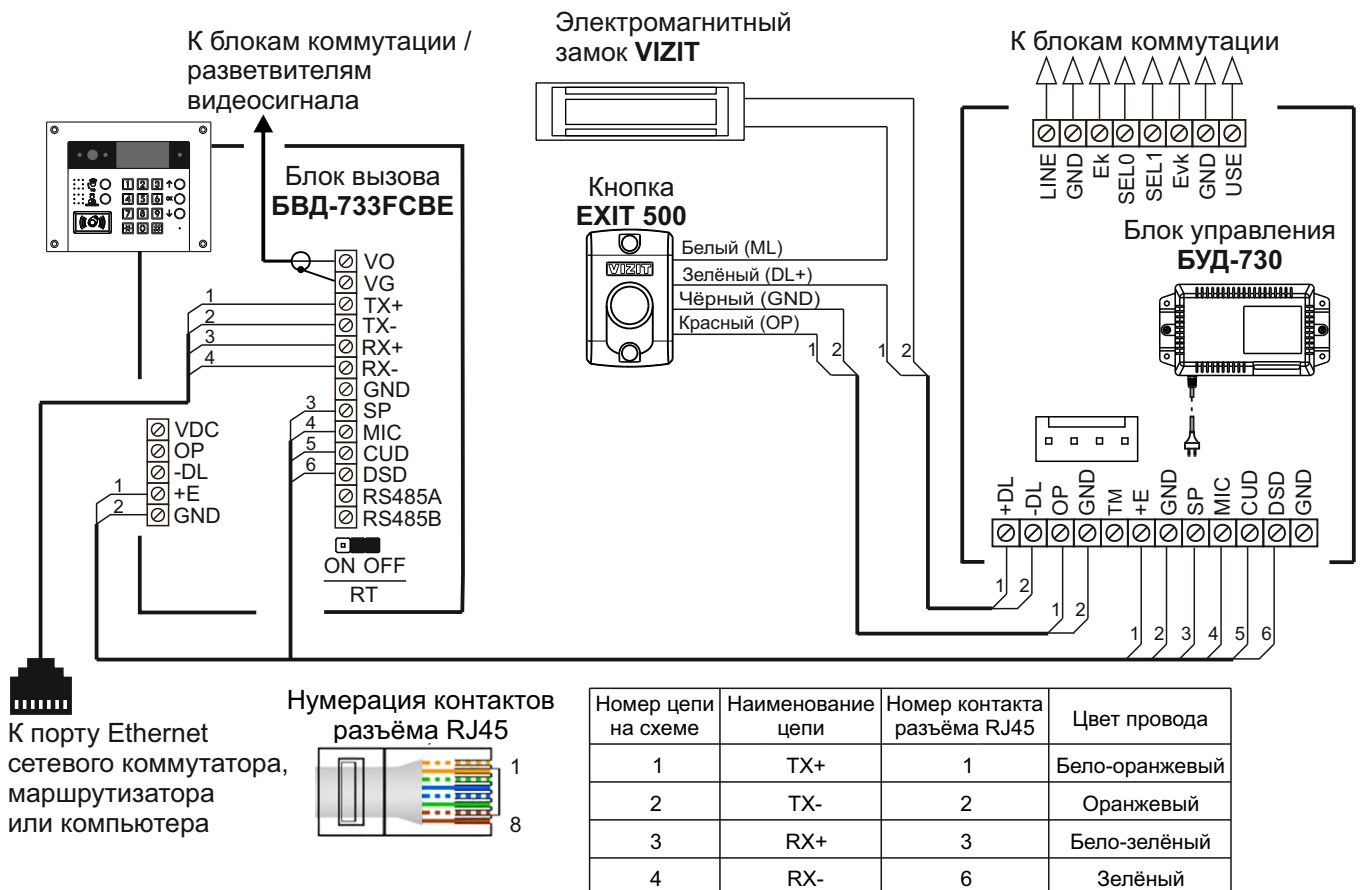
К блокам коммутации / разветвителям видеосигнала

Электромагнитный замок **VIZIT**

К блокам коммутации

LINE GND Ek SEL0 SEL1 Evk GND USE

Блок вызова **БВД-733FCBE**

VO
VG
TX+
TX-
RX+
RX-
GND
SP
MIC
CUD
DSD
RS485A
RS485B

1 2 3 4

3 4 5 6

ON OFF
RT

VDC
OP
-DL
+E
GND

1 2

Кнопка **EXIT 500**

VIZIT

Белый (ML)
Зелёный (DL+)
Чёрный (GND)
Красный (OP)

1 2 1 2

Блок управления **БУД-730**

+DL -DL OP GND TM +E GND SP MIC CUD DSD GND

1 2
1 2
1 2 3 4 5 6

К порту Ethernet сетевого коммутатора, маршрутизатора или компьютера

Нумерация контактов разъёма RJ45

1
8

| Номер цепи на схеме | Наименование цепи | Номер контакта разъёма RJ45 | Цвет провода |
|---|---|---|---|
| 1 | TX+ | 1 | Бело-оранжевый |
| 2 | TX- | 2 | Оранжевый |
| 3 | RX+ | 3 | Бело-зелёный |
| 4 | RX- | 6 | Зелёный |